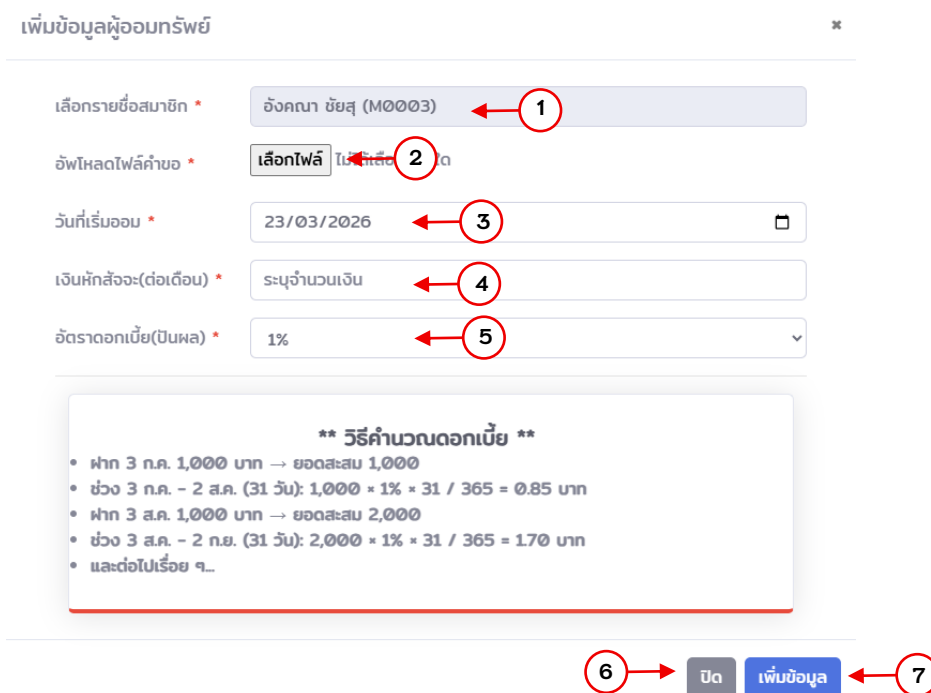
เพิ่มข้อมูลผู้ออมทรัพย์

×

เลือกรายชื่อสมาชิก *

อังคณา ชัยสุ (M0003)

1

อัพโหลดไฟล์คำขอ *

เลือกไฟล์

ไม่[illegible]เลือก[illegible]ใด

2

วันที่เริ่มออม *

23/03/2026

3

เงินหักสัจจะ(ต่อเดือน) *

ระบุจำนวนเงิน

4

อัตราดอกเบี้ย(ปันผล) *

1%

5

** วิธีคำนวณดอกเบี้ย **

• ฝาก 3 ก.ค. 1,000 บาท → ยอดสะสม 1,000
• ช่วง 3 ก.ค. - 2 ส.ค. (31 วัน): 1,000 × 1% × 31 / 365 = 0.85 บาท
• ฝาก 3 ส.ค. 1,000 บาท → ยอดสะสม 2,000
• ช่วง 3 ส.ค. - 2 ก.ย. (31 วัน): 2,000 × 1% × 31 / 365 = 1.70 บาท
• และต่อไปเรื่อย ๆ...

6

ปิด

เพิ่มข้อมูล

7